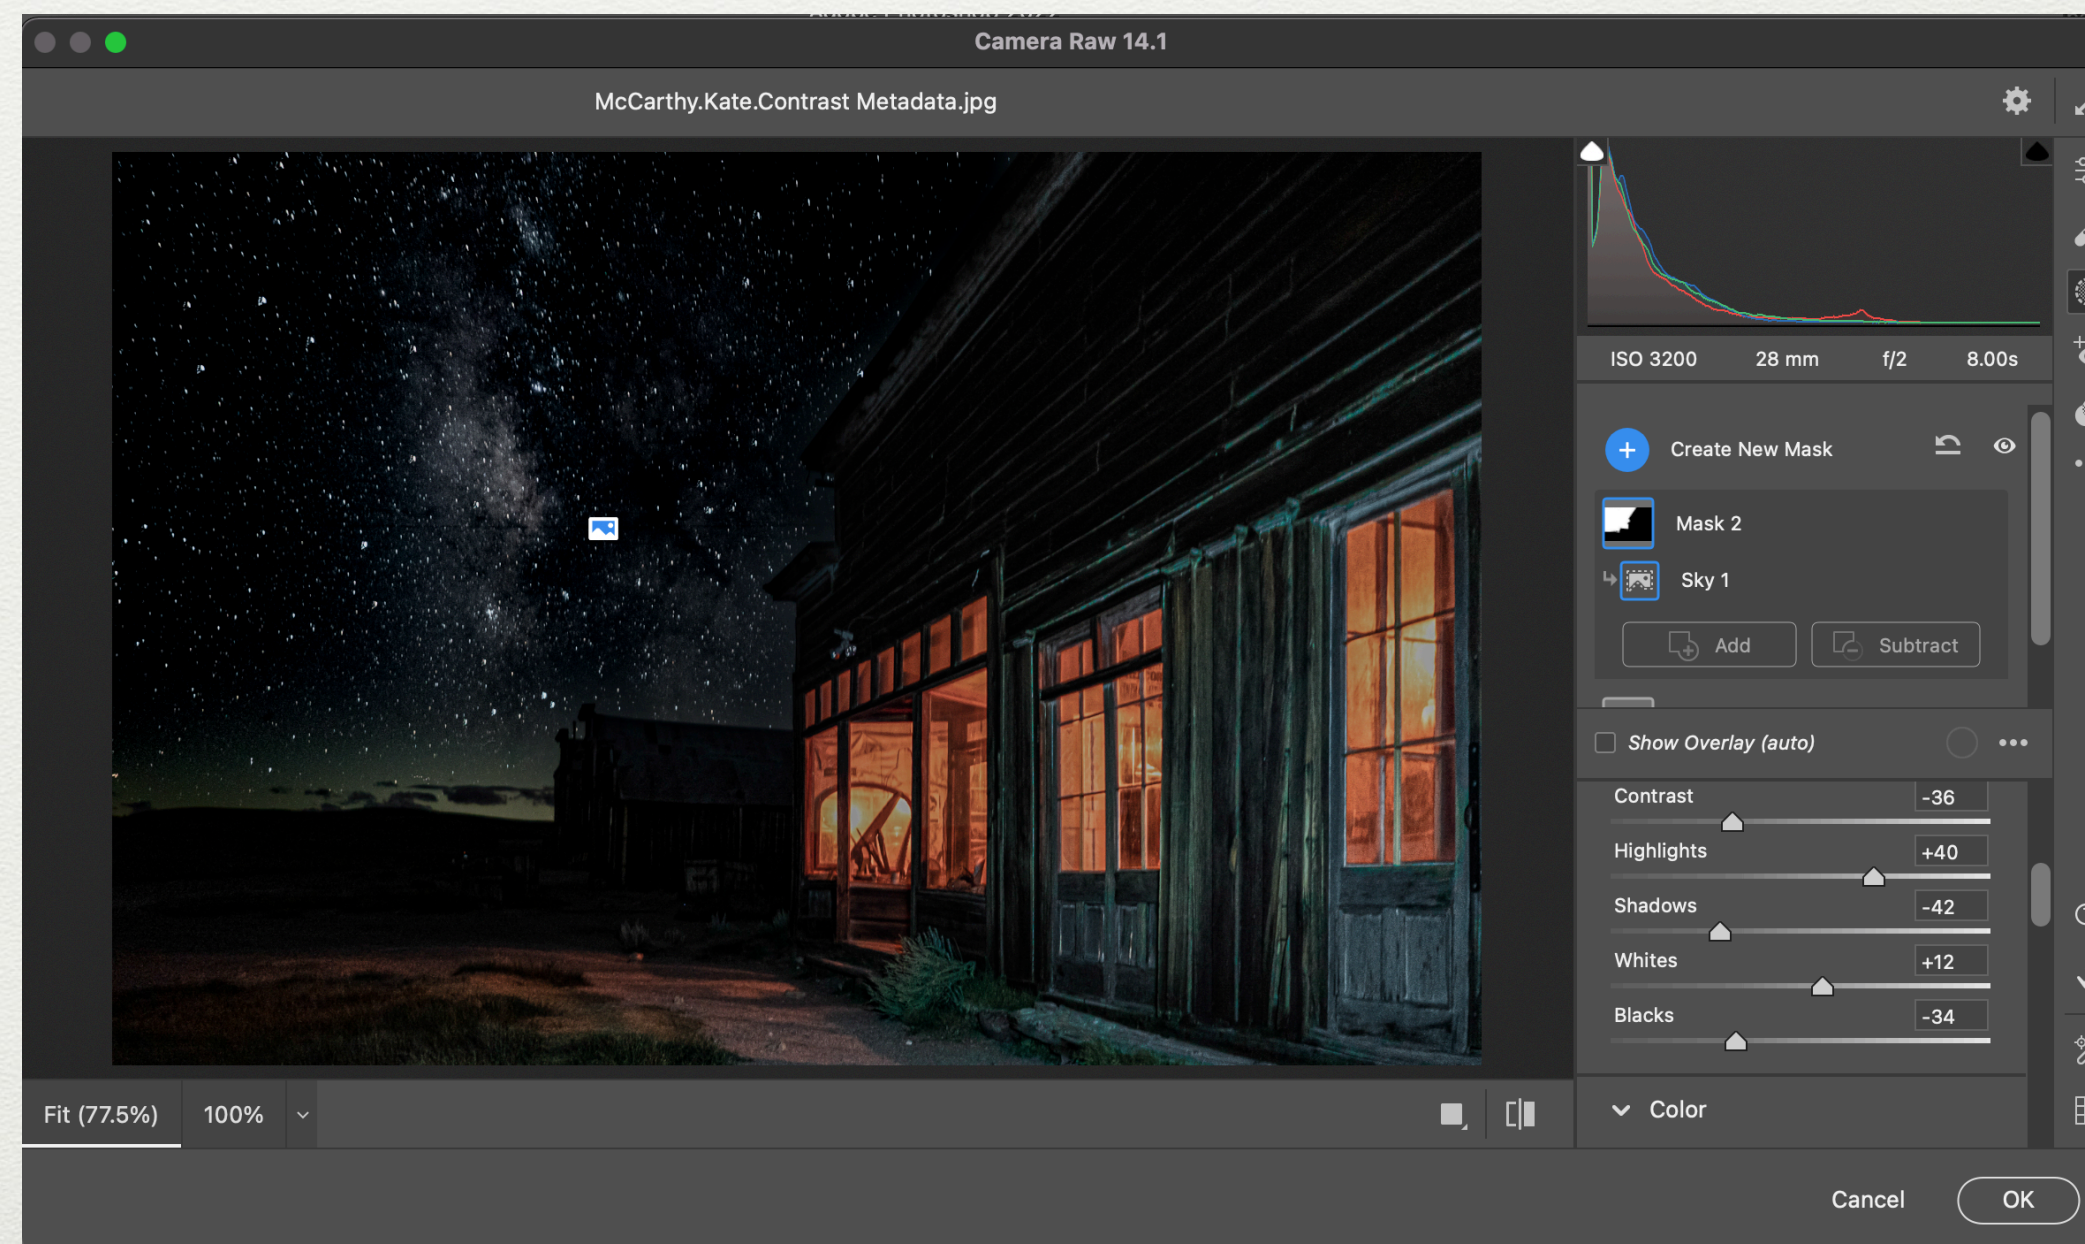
Camera Raw 14.1

McCarthy.Kate.Contrast Metadata.jpg

ISO 3200 28 mm f/2 8.00s

Create New Mask

Mask 2

Sky 1

Add

Subtract

Show Overlay (auto)

Contrast -36

Highlights +40

Shadows -42

Whites +12

Blacks -34

Color

Fit (77.5%) 100%

Cancel

OK